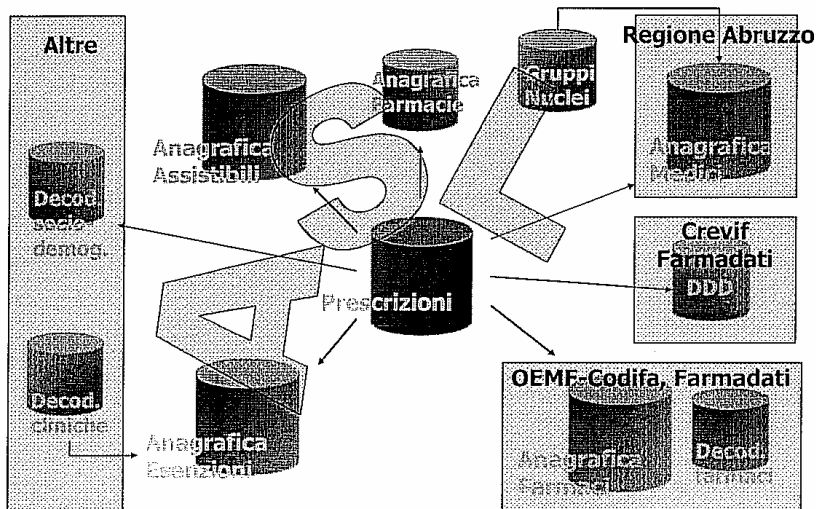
Altre

Decod. socio-demog.

Decod. cliniche

Anagrafica Assistibili

Anagrafica Farmacie

Gruppi Nuclei

Regione Abruzzo

Anagrafica Medici

Crevif Farmadati

DDD

Prescrizioni

Anagrafica Esenzioni

OEMF-Codifa, Farmadati

Anagrafica Farmaci

Decod. farmaci